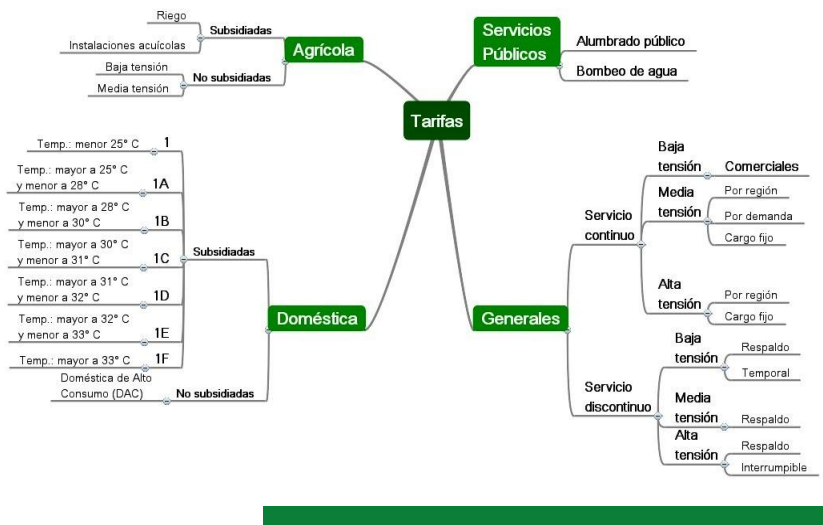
Riego
Subsidiadas
Instalaciones acuícolas
Agrícola
Baja tensión
No subsidiadas
Media tensión

Servicios Públicos
Alumbrado público
Bombeo de agua

Tarifas

Temp.: menor 25° C
1
Temp.: mayor a 25° C y menor a 28° C
1A
Temp.: mayor a 28° C y menor a 30° C
1B
Temp.: mayor a 30° C y menor a 31° C
1C
Subsidiadas
Temp.: mayor a 31° C y menor a 32° C
1D
Temp.: mayor a 32° C y menor a 33° C
1E
Temp.: mayor a 33° C
1F
Doméstica
Doméstica de Alto Consumo (DAC)
No subsidiadas

Generales
Servicio continuo
Baja tensión
Comerciales
Media tensión
Por región
Por demanda
Cargo fijo
Alta tensión
Por región
Cargo fijo
Servicio discontinuo
Baja tensión
Respaldo
Temporal
Media tensión
Respaldo
Alta tensión
Respaldo
Interrumpible